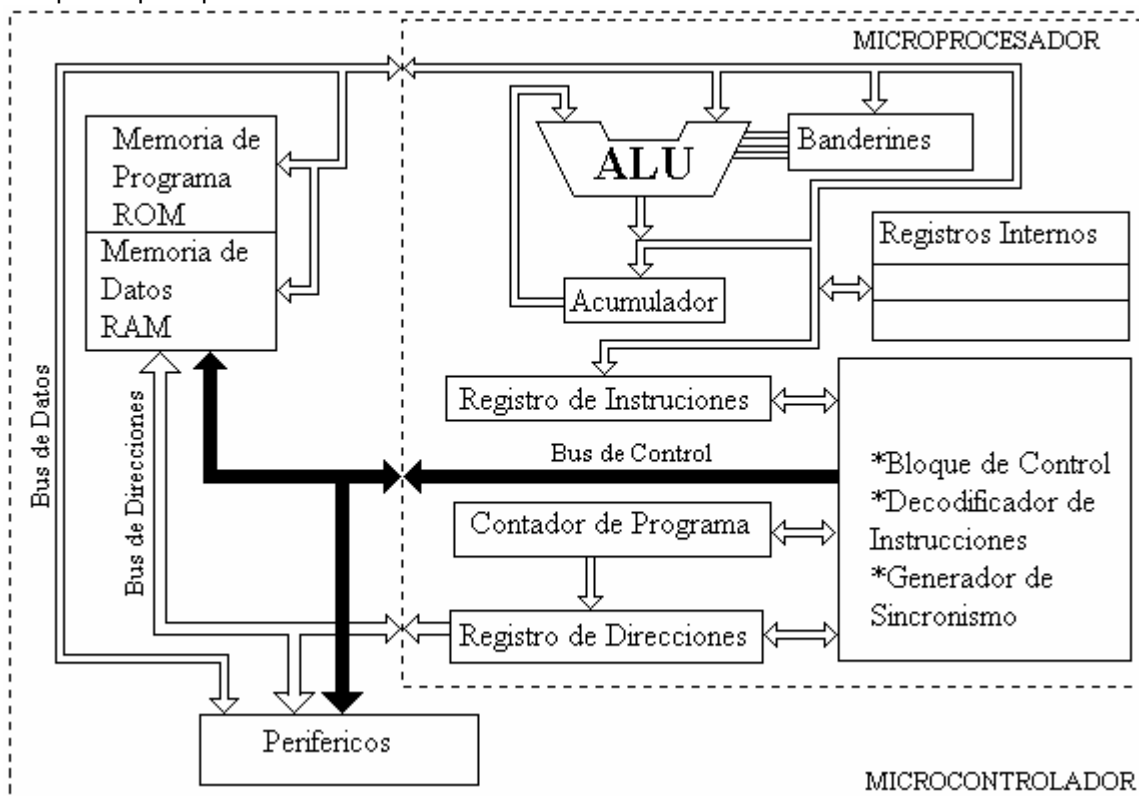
MICROPROCESADOR

Memoria de Programa ROM

Memoria de Datos RAM

ALU

Banderines

Registros Internos

Acumulador

Registro de Instruciones

Bus de Control

*Bloque de Control
*Decodificador de Instrucciones
*Generador de Sincronismo

Contador de Programa

Registro de Direcciones

Bus de Datos

Bus de Direcciones

Perifericos

MICROCONTROLADOR